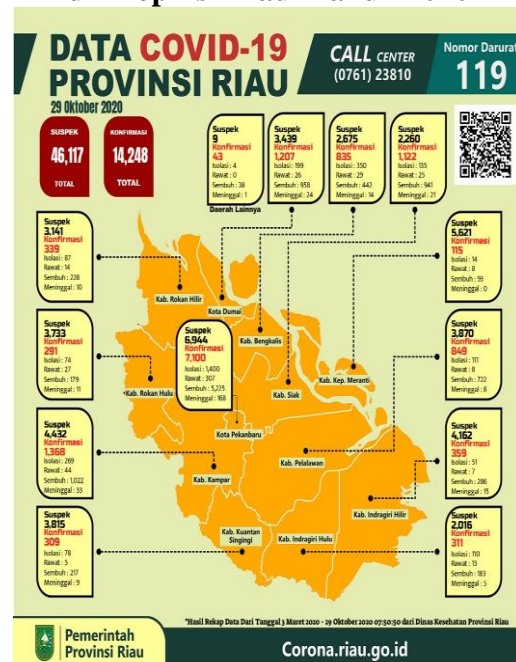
DATA COVID-19
PROVINSI RIAU
29 Oktober 2020

CALL CENTER
(0761) 23810

Nomor Darurat
119

SUSPEK
46,117
TOTAL

KONFIRMASI
14,248
TOTAL

Suspek
9
Konfirmasi
43
Isolasi : 4
Rawat : 0
Sembuh : 38
Meninggal : 1
Daerah Lainnya

Suspek
3,439
Konfirmasi
1,207
Isolasi : 199
Rawat : 26
Sembuh : 958
Meninggal : 24

Suspek
2,675
Konfirmasi
835
Isolasi : 350
Rawat : 29
Sembuh : 442
Meninggal : 14

Suspek
2,260
Konfirmasi
1,122
Isolasi : 135
Rawat : 25
Sembuh : 941
Meninggal : 21

Suspek
3,141
Konfirmasi
339
Isolasi : 87
Rawat : 14
Sembuh : 228
Meninggal : 10

Suspek
5,621
Konfirmasi
115
Isolasi : 14
Rawat : 8
Sembuh : 93
Meninggal : 0

Suspek
3,733
Konfirmasi
291
Isolasi : 74
Rawat : 27
Sembuh : 179
Meninggal : 11

Suspek
6,944
Konfirmasi
7,100
Isolasi : 1,400
Rawat : 307
Sembuh : 5,225
Meninggal : 168

Suspek
3,870
Konfirmasi
849
Isolasi : 111
Rawat : 8
Sembuh : 722
Meninggal : 8

Suspek
4,432
Konfirmasi
1,368
Isolasi : 269
Rawat : 44
Sembuh : 1,022
Meninggal : 33

Suspek
4,162
Konfirmasi
359
Isolasi : 51
Rawat : 7
Sembuh : 286
Meninggal : 15

Suspek
3,815
Konfirmasi
309
Isolasi : 78
Rawat : 5
Sembuh : 217
Meninggal : 9

Suspek
2,016
Konfirmasi
311
Isolasi : 110
Rawat : 13
Sembuh : 183
Meninggal : 5

Kab. Rokan Hilir
Kota Dumai
Kab. Bengkalis
Kab. Rokan Hulu
Kab. Kep. Meranti
Kab. Siak
Kota Pekanbaru
Kab. Pelalawan
Kab. Kampar
Kab. Indragiri Hilir
Kab. Kuantan Singingi
Kab. Indragiri Hulu

*Hasil Rekap Data Dari Tanggal 3 Maret 2020 - 29 Oktober 2020 07:50:50 dari Dinas Kesehatan Provinsi Riau

Pemerintah Provinsi Riau

Corona.riau.go.id